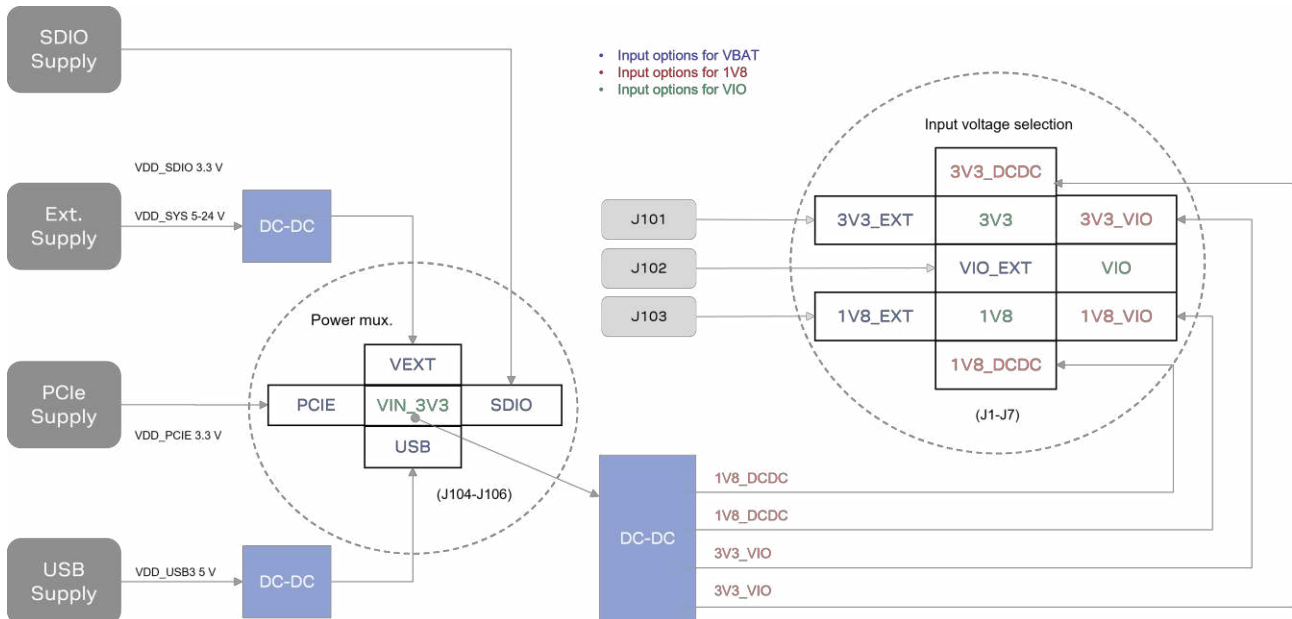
SDIO Supply

• Input options for VBAT
• Input options for 1V8
• Input options for VIO

Input voltage selection

VDD_SDIO 3.3 V

Ext. Supply

VDD_SYS 5-24 V

DC-DC

3V3_DCDC

J101

3V3_EXT

3V3

3V3_VIO

J102

VIO_EXT

VIO

J103

1V8_EXT

1V8

1V8_VIO

Power mux.

VEXT

1V8_DCDC

PCIe Supply

PCIE

VIN_3V3

SDIO

VDD_PCIE 3.3 V

USB

(J1-J7)

DC-DC

1V8_DCDC

(J104-J106)

1V8_DCDC

USB Supply

VDD_USB3 5 V

DC-DC

3V3_VIO

3V3_VIO